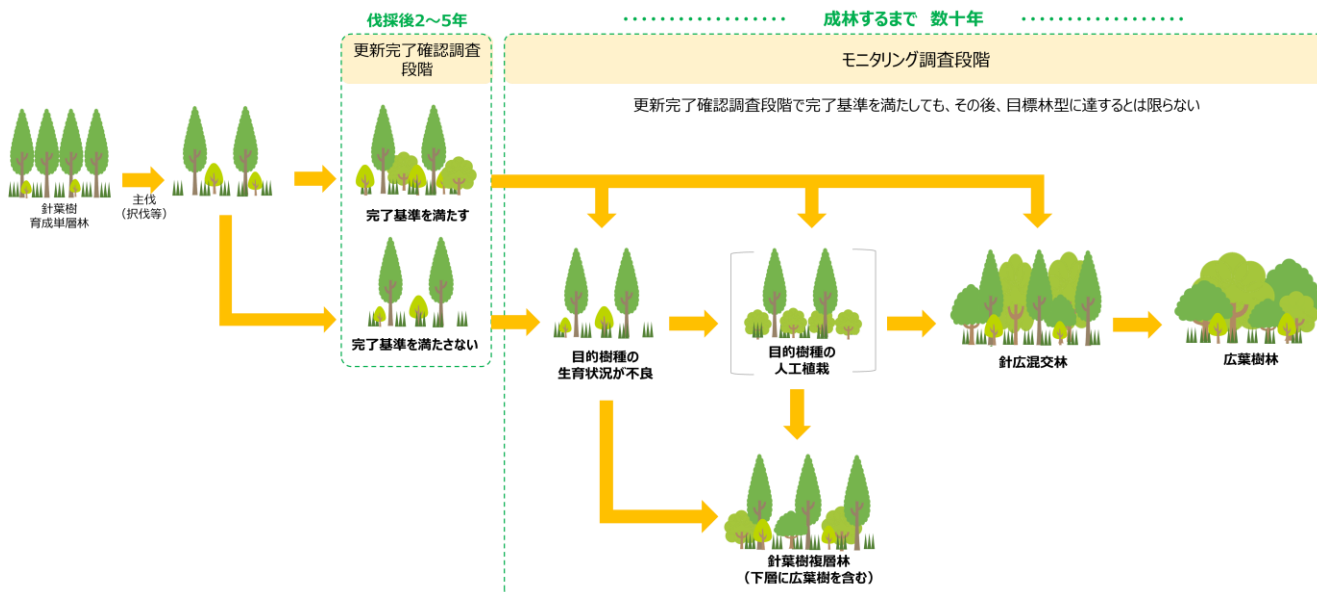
伐採後2～5年

成林するまで　数十年

更新完了確認調査段階

モニタリング調査段階

更新完了確認調査段階で完了基準を満たしても、その後、目標林型に達するとは限らない

針葉樹
育成単層林

主伐
（択伐等）

完了基準を満たす

完了基準を満たさない

目的樹種の
生育状況が不良

目的樹種の
人工植栽

針広混交林

広葉樹林

針葉樹複層林
（下層に広葉樹を含む）